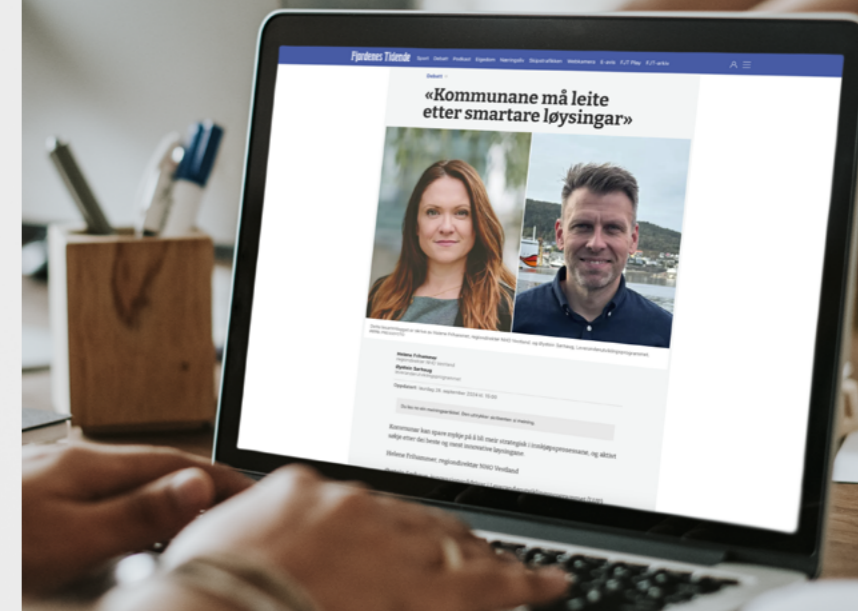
Fjordenes Tidende Sport Debatt Podkast Eigedom Næringsliv Skipstrafikken Webkamera E-avis FJT Play FJT arkiv

Debatt

«Kommunane må leite etter smartare løysingar»

Helena Frihammer
Regiondirektør NHO Vestland

Øystein Sørbøe
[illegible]

Oppdatert: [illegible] september 2024 kl. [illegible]

Du les no eit meiningsinnlegg. Det uttrykker skribentens meining.

Kommunane kan spare mykje på å bli meir strategisk i innkjøpsprosessane, og aktivt søkje etter dei beste og mest innovative løysingane

Helena Frihammer, regiondirektør NHO Vestland

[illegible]